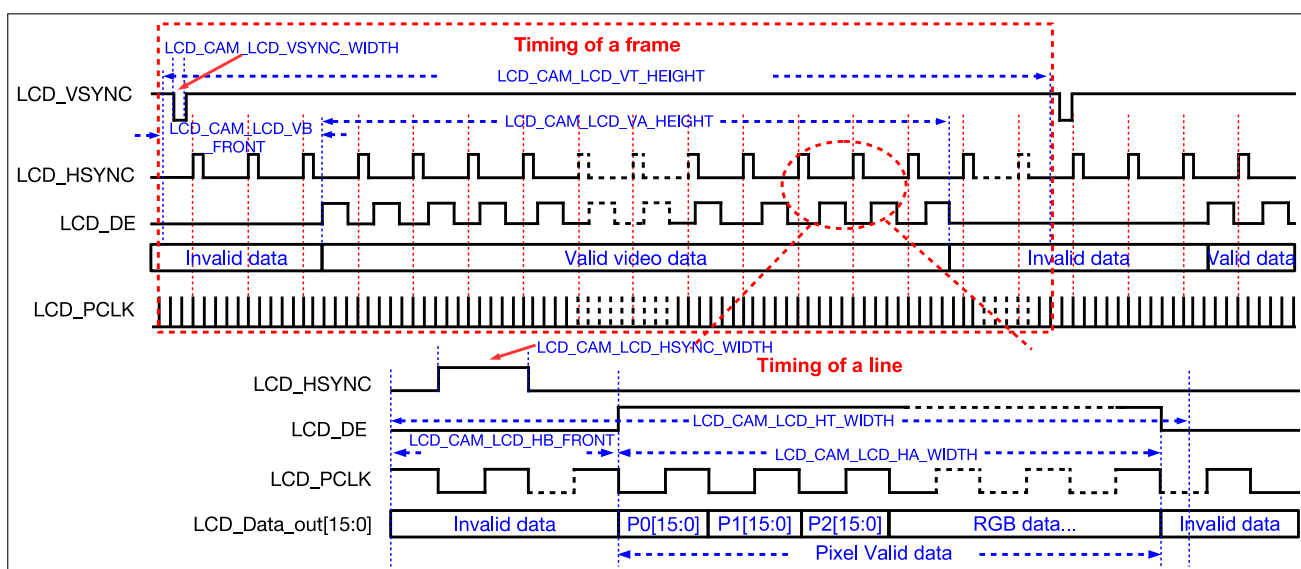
LCD_CAM_LCD_VSYNC_WIDTH
Timing of a frame
LCD_CAM_LCD_VT_HEIGHT
LCD_VSYNC
LCD_CAM_LCD_VB_FRONT
LCD_CAM_LCD_VA_HEIGHT
LCD_HSYNC
LCD_DE
Invalid data
Valid video data
Invalid data
Valid data
LCD_PCLK
LCD_CAM_LCD_HSYNC_WIDTH
Timing of a line
LCD_HSYNC
LCD_DE
LCD_CAM_LCD_HT_WIDTH
LCD_CAM_LCD_HB_FRONT
LCD_CAM_LCD_HA_WIDTH
LCD_PCLK
LCD_Data_out[15:0]
Invalid data
P0[15:0]
P1[15:0]
P2[15:0]
RGB data...
Invalid data
Pixel Valid data